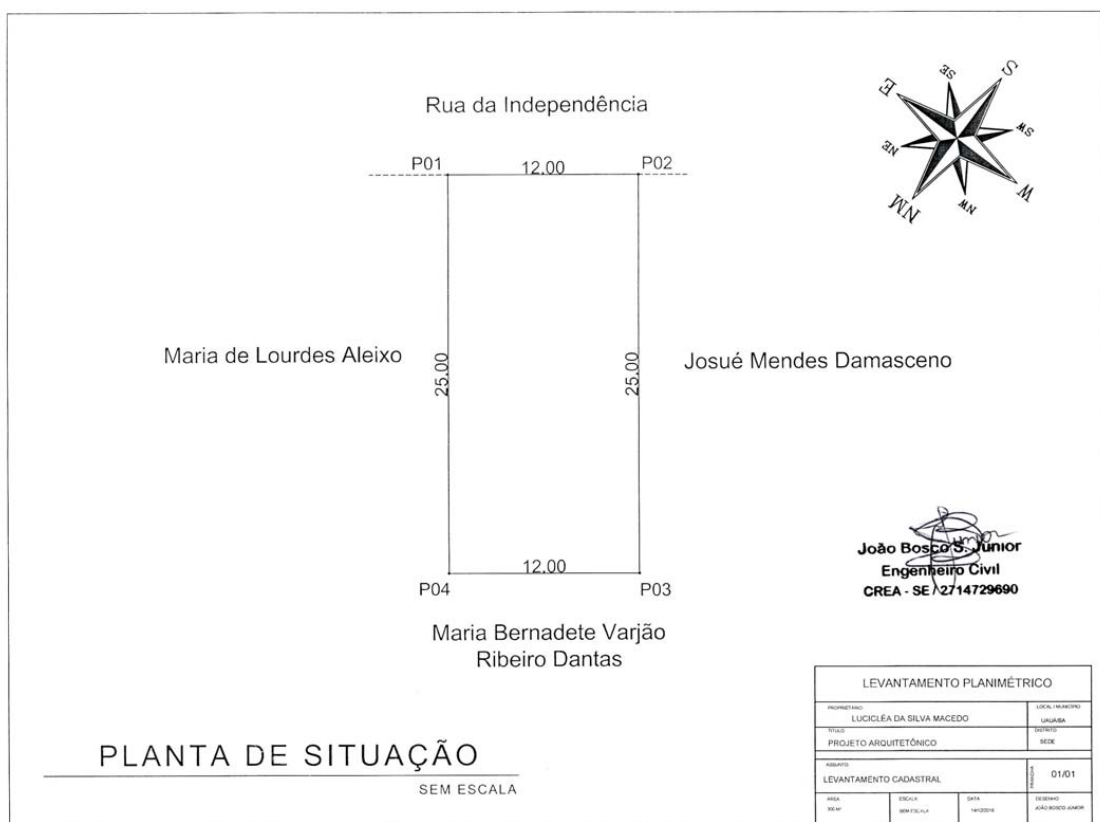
Rua da Independência

P01 12.00 P02

E SE S SW W NW NW NE

Maria de Lourdes Aleixo

25.00

25.00

Josué Mendes Damasceno

João Bosco S. Júnior
Engenheiro Civil
CREA - SE / 2714729690

12.00

P04 P03

Maria Bernadete Varjão
Ribeiro Dantas

LEVANTAMENTO PLANIMÉTRICO

| PROPRIETÁRIO | | | LOCAL / MUNICÍPIO |
|---|---|---|---|
| LUCICLÉA DA SILVA MACEDO | | | UAUÁ/BA |
| TÍTULO | | | DISTRITO |
| PROJETO ARQUITETÔNICO | | | SEDE |
| ASSUNTO | | | PRANCHA |
| LEVANTAMENTO CADASTRAL | | | 01/01 |
| ÁREA | ESCALA | DATA | DESENHO |
| 300 m² | SEM ESCALA | 14/12/2016 | JOÃO BOSCO JÚNIOR |

PLANTA DE SITUAÇÃO
SEM ESCALA